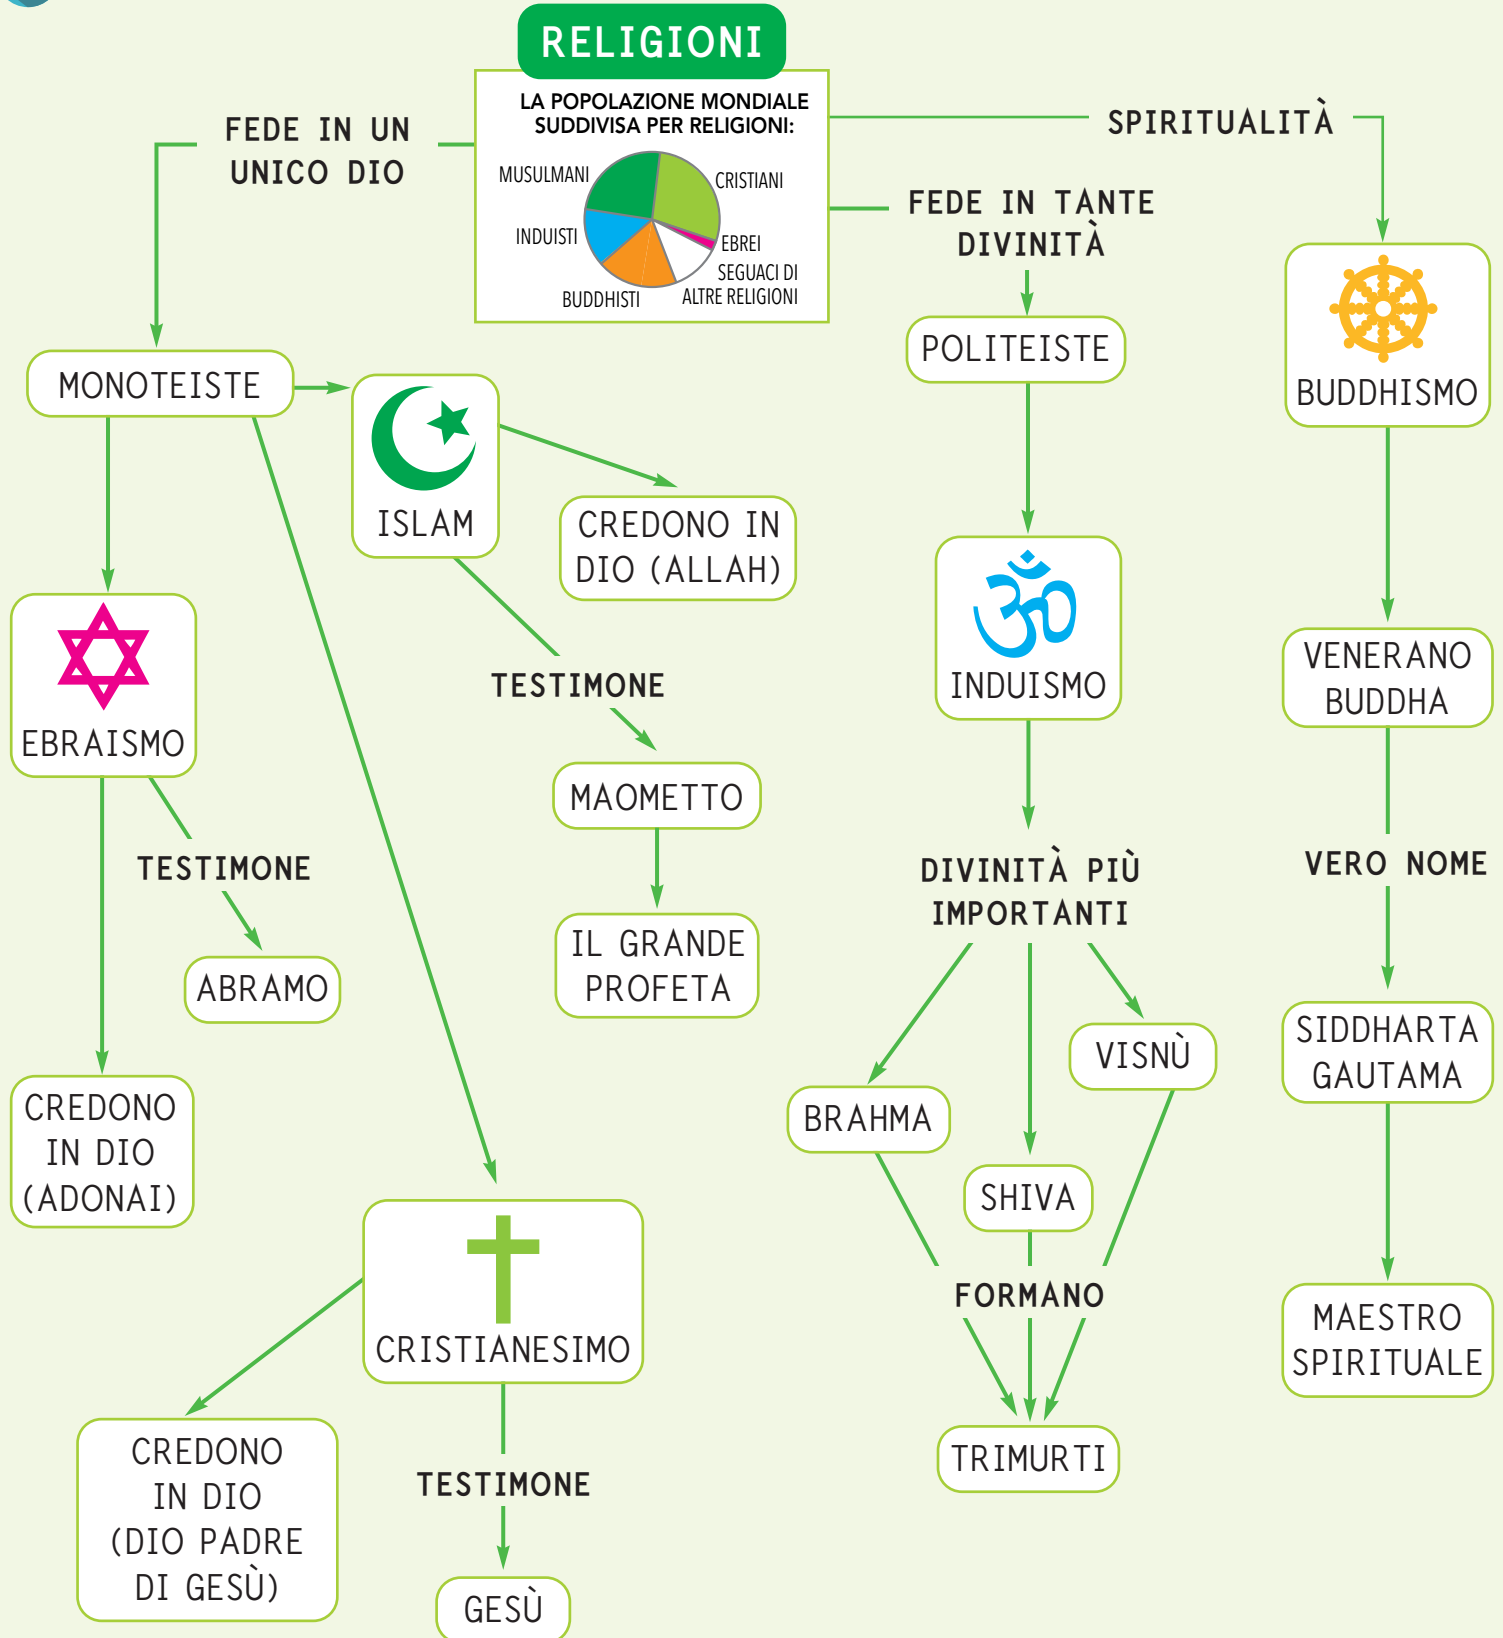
RELIGIONI

LA POPOLAZIONE MONDIALE SUDDIVISA PER RELIGIONI:

MUSULMANI
CRISTIANI
INDUISTI
EBREI
SEGUACI DI ALTRE RELIGIONI
BUDDHISTI

FEDE IN UN UNICO DIO

SPIRITUALITÀ

FEDE IN TANTE DIVINITÀ

MONOTEISTE

ISLAM

CREDONO IN DIO (ALLAH)

TESTIMONE

MAOMETTO

IL GRANDE PROFETA

EBRAISMO

TESTIMONE

ABRAMO

CREDONO IN DIO (ADONAI)

CRISTIANESIMO

CREDONO IN DIO (DIO PADRE DI GESÙ)

TESTIMONE

GESÙ

POLITEISTE

INDUISMO

DIVINITÀ PIÙ IMPORTANTI

BRAHMA

VISNÙ

SHIVA

FORMANO

TRIMURTI

BUDDHISMO

VENERANO BUDDHA

VERO NOME

SIDDHARTA GAUTAMA

MAESTRO SPIRITUALE